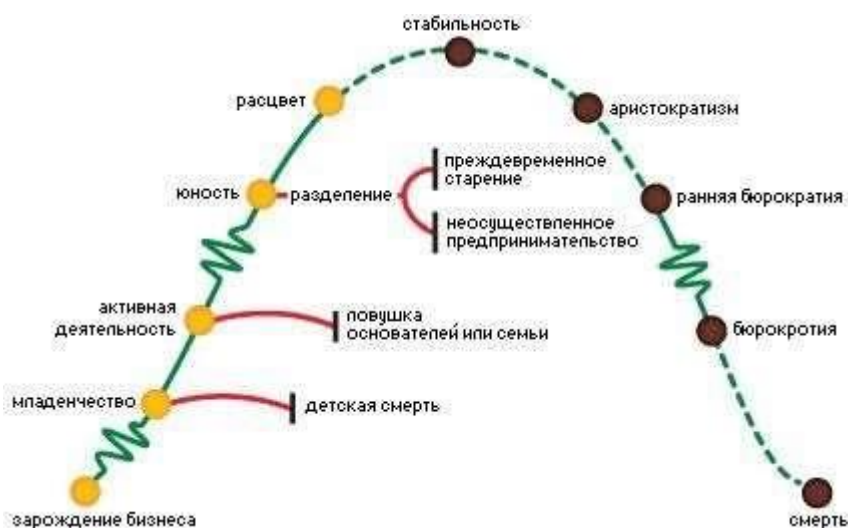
стабильность

расцвет

аристократизм

юность

разделение

преждевременное старение

неосуществленное предпринимательство

ранняя бюрократия

активная деятельность

ловушка основателей или семьи

бюрокротия

младенчество

детская смерть

зарождение бизнеса

смерть